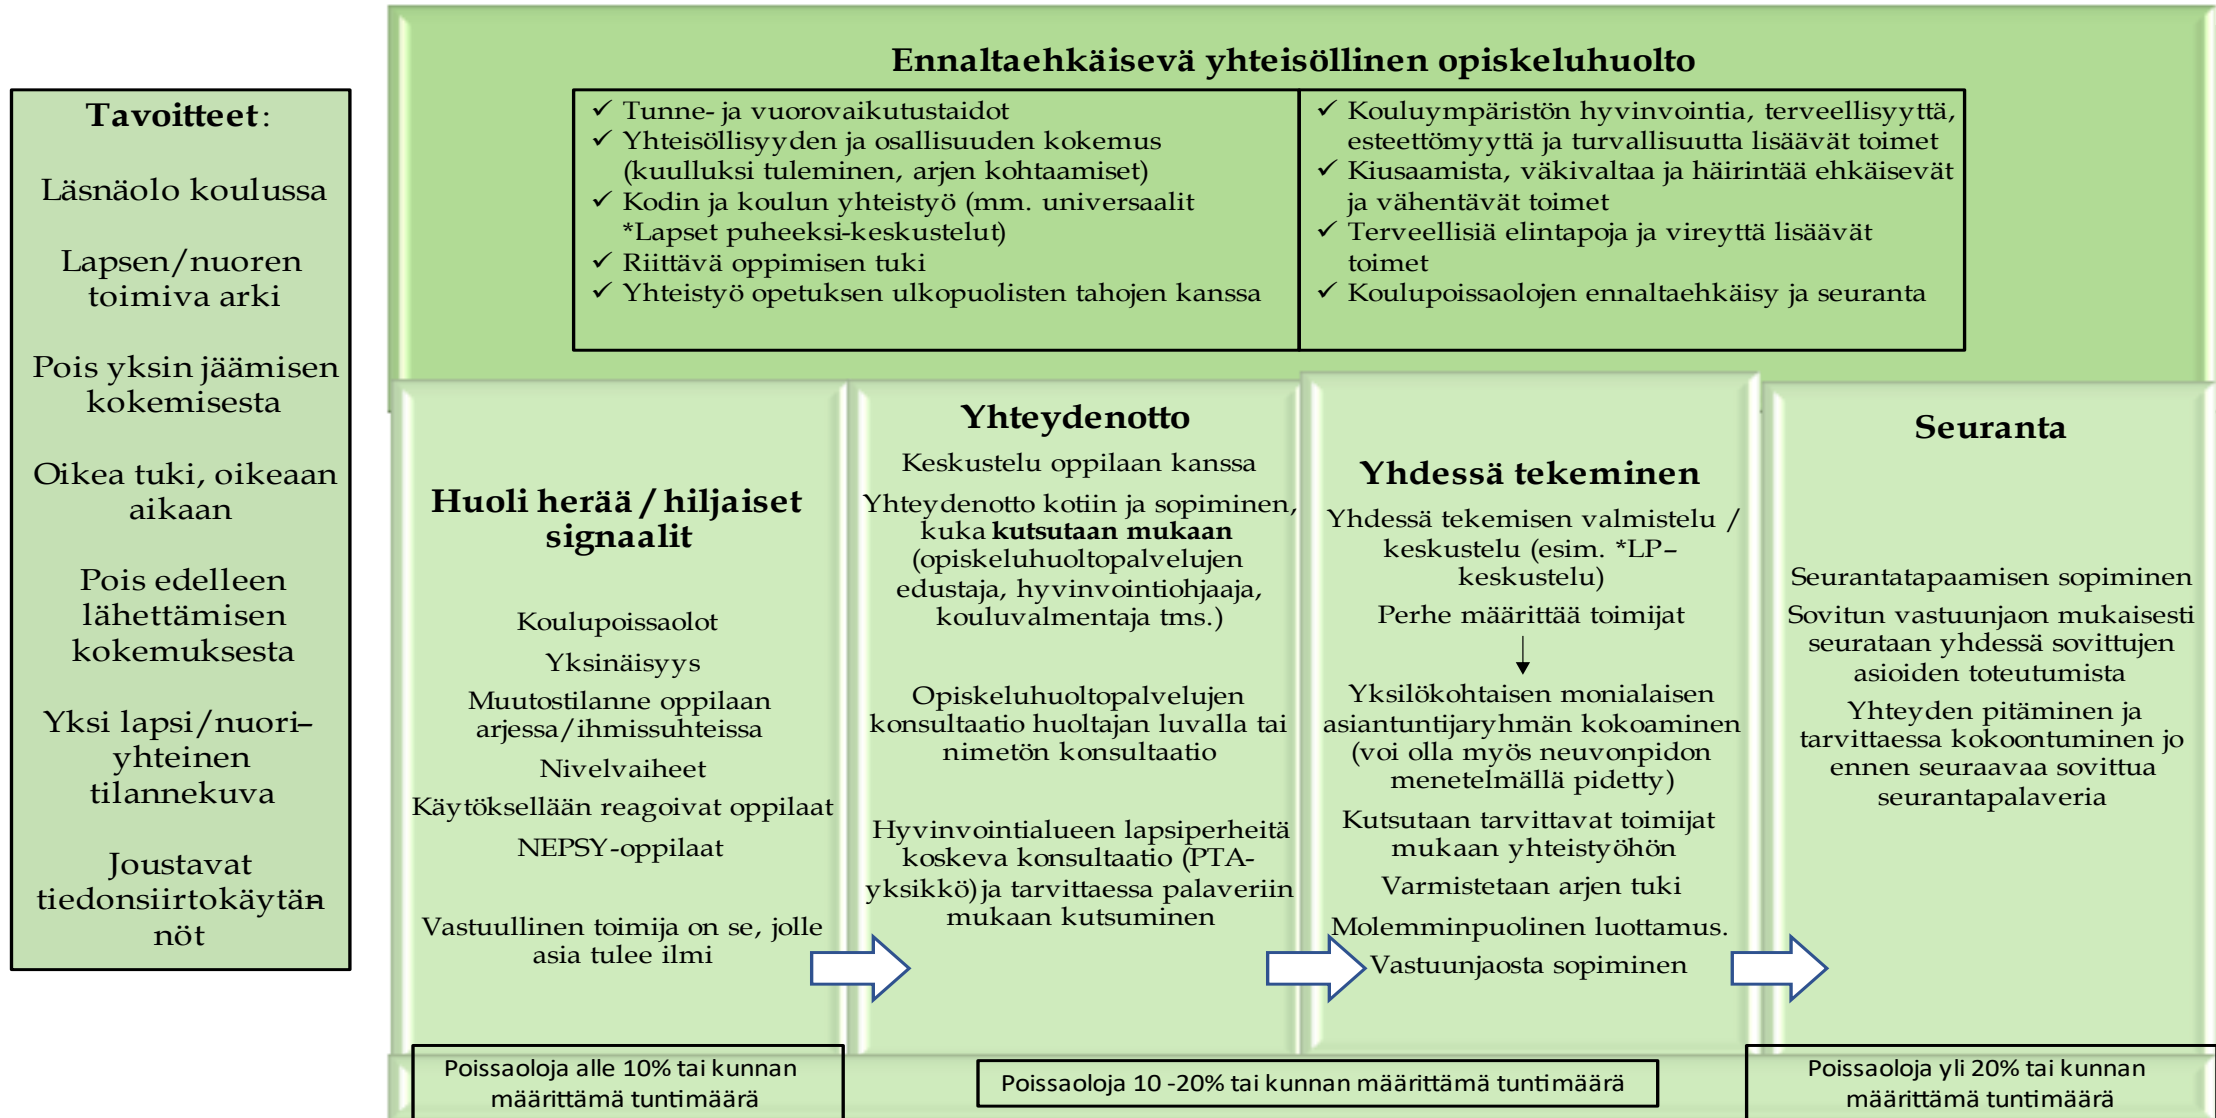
Tavoitteet:

Läsnäolo koulussa

Lapsen/nuoren toimiva arki

Pois yksin jäämisen kokemisesta

Oikea tuki, oikeaan aikaan

Pois edelleen lähettämisen kokemuksesta

Yksi lapsi/nuori–yhteinen tilannekuva

Joustavat tiedonsiirtokäytännöt

Ennaltaehkäisevä yhteisöllinen opiskeluhuolto

✓ Tunne- ja vuorovaikutustaidot
✓ Yhteisöllisyyden ja osallisuuden kokemus (kuulluksi tuleminen, arjen kohtaamiset)
✓ Kodin ja koulun yhteistyö (mm. universaalit *Lapset puheeksi-keskustelut)
✓ Riittävä oppimisen tuki
✓ Yhteistyö opetuksen ulkopuolisten tahojen kanssa

✓ Kouluympäristön hyvinvointia, terveellisyyttä, esteettömyyttä ja turvallisuutta lisäävät toimet
✓ Kiusaamista, väkivaltaa ja häirintää ehkäisevät ja vähentävät toimet
✓ Terveellisiä elintapoja ja vireyttä lisäävät toimet
✓ Koulupoissaolojen ennaltaehkäisy ja seuranta

Huoli herää / hiljaiset signaalit

Koulupoissaolot

Yksinäisyys

Muutostilanne oppilaan arjessa/ihmissuhteissa

Nivelvaiheet

Käytöksellään reagoivat oppilaat

NEPSY-oppilaat

Vastuullinen toimija on se, jolle asia tulee ilmi

Yhteydenotto

Keskustelu oppilaan kanssa

Yhteydenotto kotiin ja sopiminen, kuka **kutsutaan mukaan** (opiskeluhuoltopalvelujen edustaja, hyvinvointiohjaaja, kouluvalmentaja tms.)

Opiskeluhuoltopalvelujen konsultaatio huoltajan luvalla tai nimetön konsultaatio

Hyvinvointialueen lapsiperheitä koskeva konsultaatio (PTA-yksikkö) ja tarvittaessa palaveriin mukaan kutsuminen

Yhdessä tekeminen

Yhdessä tekemisen valmistelu / keskustelu (esim. *LP–keskustelu)

Perhe määrittää toimijat

Yksilökohtaisen monialaisen asiantuntijaryhmän kokoaminen (voi olla myös neuvonpidon menetelmällä pidetty)

Kutsutaan tarvittavat toimijat mukaan yhteistyöhön

Varmistetaan arjen tuki

Molemminpuolinen luottamus.

Vastuunjaosta sopiminen

Seuranta

Seurantatapaamisen sopiminen

Sovitun vastuunjaon mukaisesti seurataan yhdessä sovittujen asioiden toteutumista

Yhteyden pitäminen ja tarvittaessa kokoontuminen jo ennen seuraavaa sovittua seurantapalaveria

Poissaoloja alle 10% tai kunnan määrittämä tuntimäärä

Poissaoloja 10 -20% tai kunnan määrittämä tuntimäärä

Poissaoloja yli 20% tai kunnan määrittämä tuntimäärä